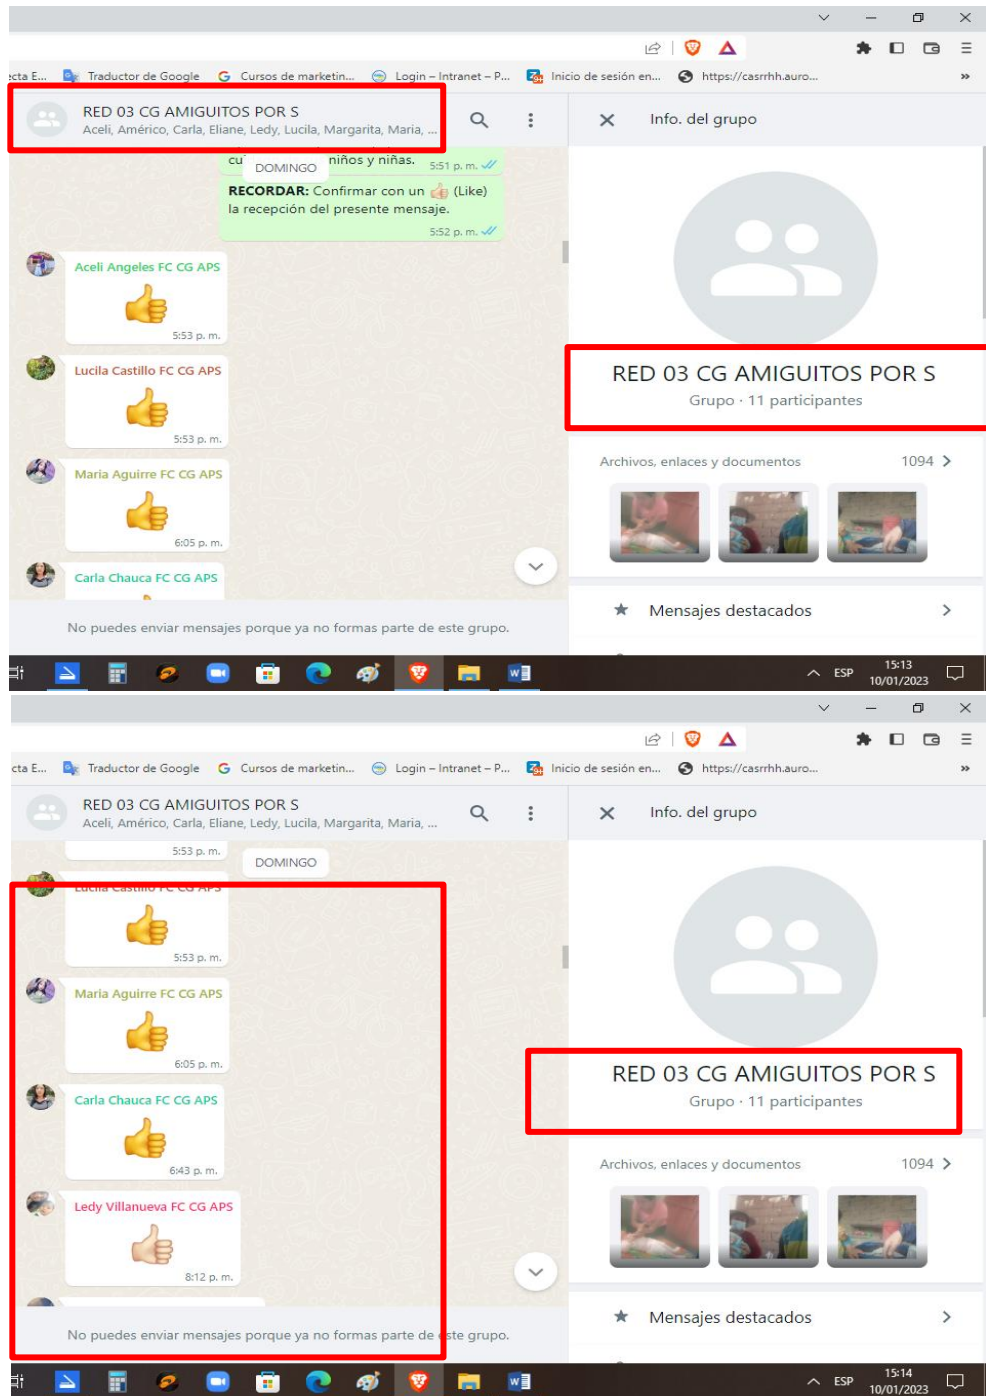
ecta E... Traductor de Google Cursos de marketin... Login – Intranet – P... Inicio de sesión en... https://casrrhh.auro... »

RED 03 CG AMIGUITOS POR S
Aceli, Américo, Carla, Eliane, Ledy, Lucila, Margarita, Maria, ...

Info. del grupo

cu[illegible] DOMINGO niños y niñas. 5:51 p. m.

RECORDAR: Confirmar con un 👍 (Like) la recepción del presente mensaje.
5:52 p. m.

Aceli Angeles FC CG APS
👍
5:53 p. m.

Lucila Castillo FC CG APS
👍
5:53 p. m.

Maria Aguirre FC CG APS
👍
6:05 p. m.

Carla Chauca FC CG APS

RED 03 CG AMIGUITOS POR S
Grupo · 11 participantes

Archivos, enlaces y documentos 1094 >

Mensajes destacados >

No puedes enviar mensajes porque ya no formas parte de este grupo.

ESP 15:13 10/01/2023

ecta E... Traductor de Google Cursos de marketin... Login – Intranet – P... Inicio de sesión en... https://casrrhh.auro... »

RED 03 CG AMIGUITOS POR S
Aceli, Américo, Carla, Eliane, Ledy, Lucila, Margarita, Maria, ...

Info. del grupo

5:53 p. m. DOMINGO

Lucila Castillo FC CG APS
👍
5:53 p. m.

Maria Aguirre FC CG APS
👍
6:05 p. m.

Carla Chauca FC CG APS
👍
6:43 p. m.

Ledy Villanueva FC CG APS
👍
8:12 p. m.

RED 03 CG AMIGUITOS POR S
Grupo · 11 participantes

Archivos, enlaces y documentos 1094 >

Mensajes destacados >

No puedes enviar mensajes porque ya no formas parte de este grupo.

ESP 15:14 10/01/2023